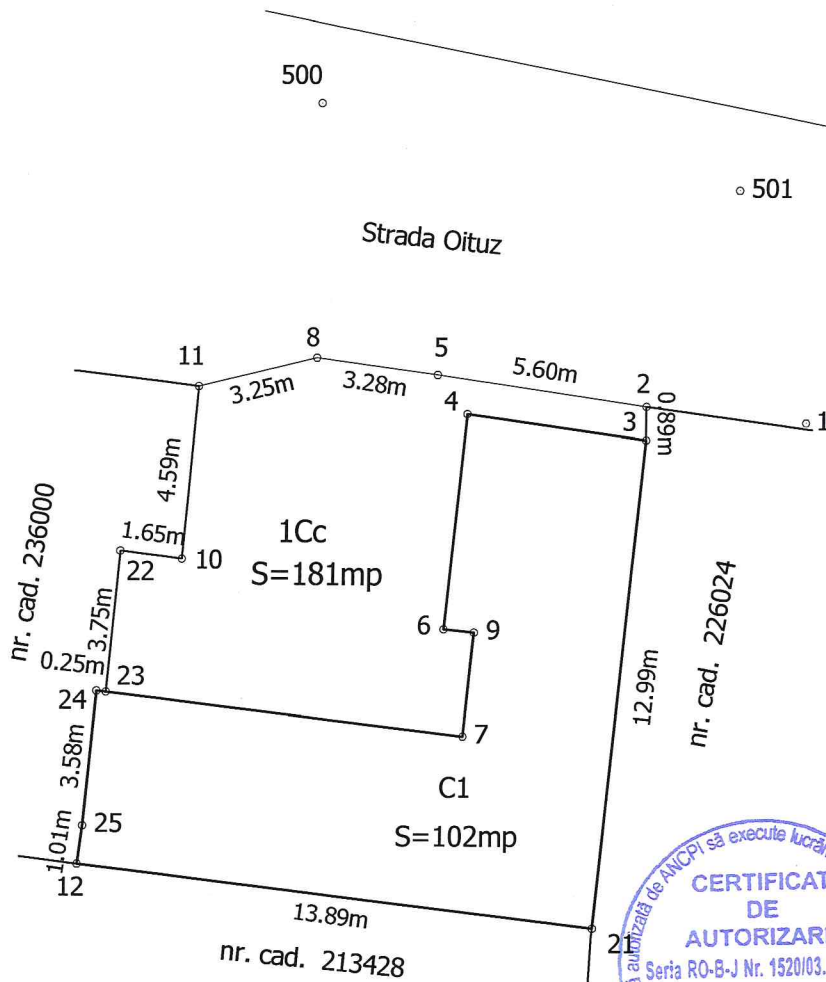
500

501

Strada Oituz

11
8
5
5.60m
2
3.25m
3.28m
4
3
0.89m
1

4.59m
nr. cad. 236000
1.65m
22
10
1Cc
S=181mp
3.75m
6
9
nr. cad. 226024
0.25m
23
24
12.99m
7
3.58m
C1
1.01m
25
S=102mp
12
13.89m
21
nr. cad. 213428

autorizată de ANCPI să execute lucră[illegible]
CERTIFICAT
DE
AUTORIZAR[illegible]
Seria RO-B-J Nr. 1520/03.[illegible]